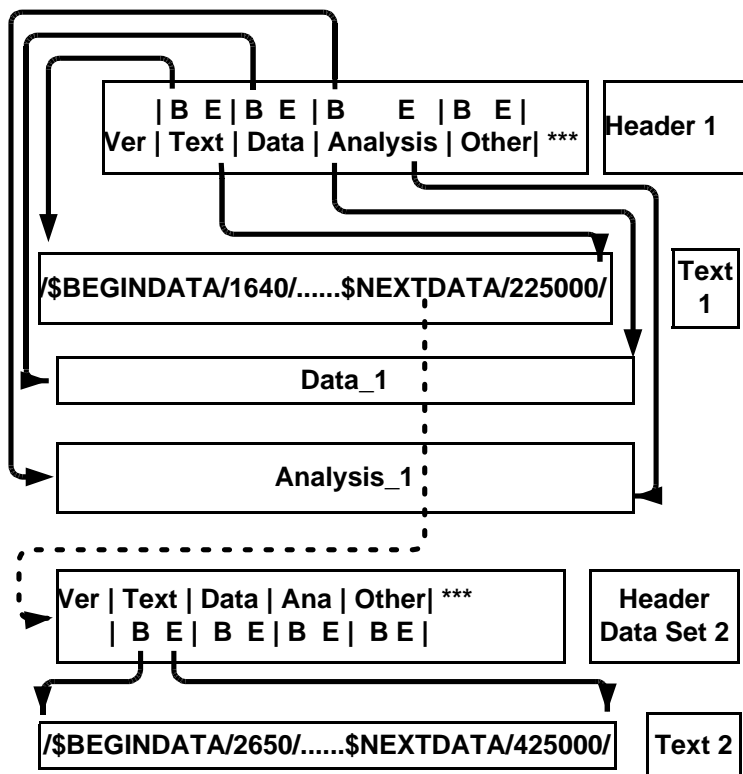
| B E | B E | B E | B E |
Ver | Text | Data | Analysis | Other | ***

Header 1

/$BEGINDATA/1640/......$NEXTDATA/225000/

Text 1

Data_1

Analysis_1

Ver | Text | Data | Ana | Other | ***
| B E | B E | B E | B E |

Header Data Set 2

/$BEGINDATA/2650/......$NEXTDATA/425000/

Text 2